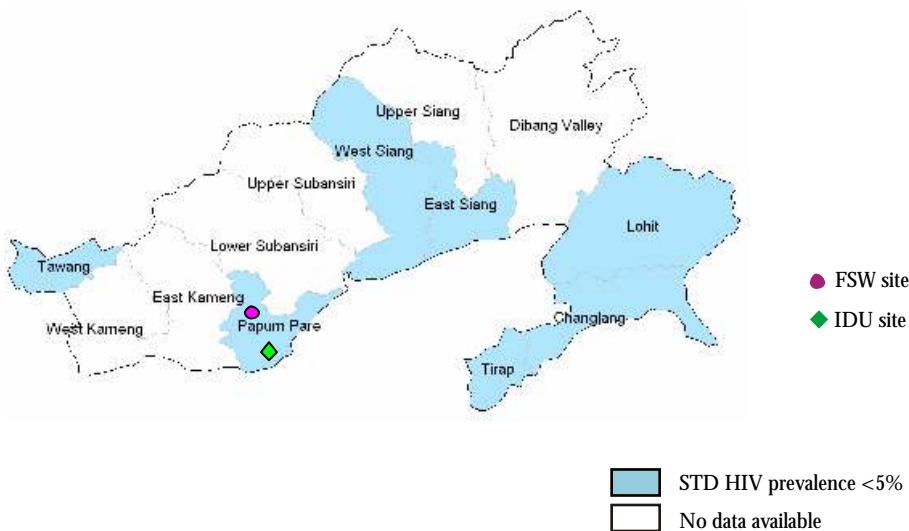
Upper Siang

Dibang Valley

West Siang

Upper Subansiri

East Siang

Lohit

Tawang

Lower Subansiri

East Kameng

FSW site

Papum Pare

West Kameng

Changlang

IDU site

Tirap

STD HIV prevalence <5%

No data available